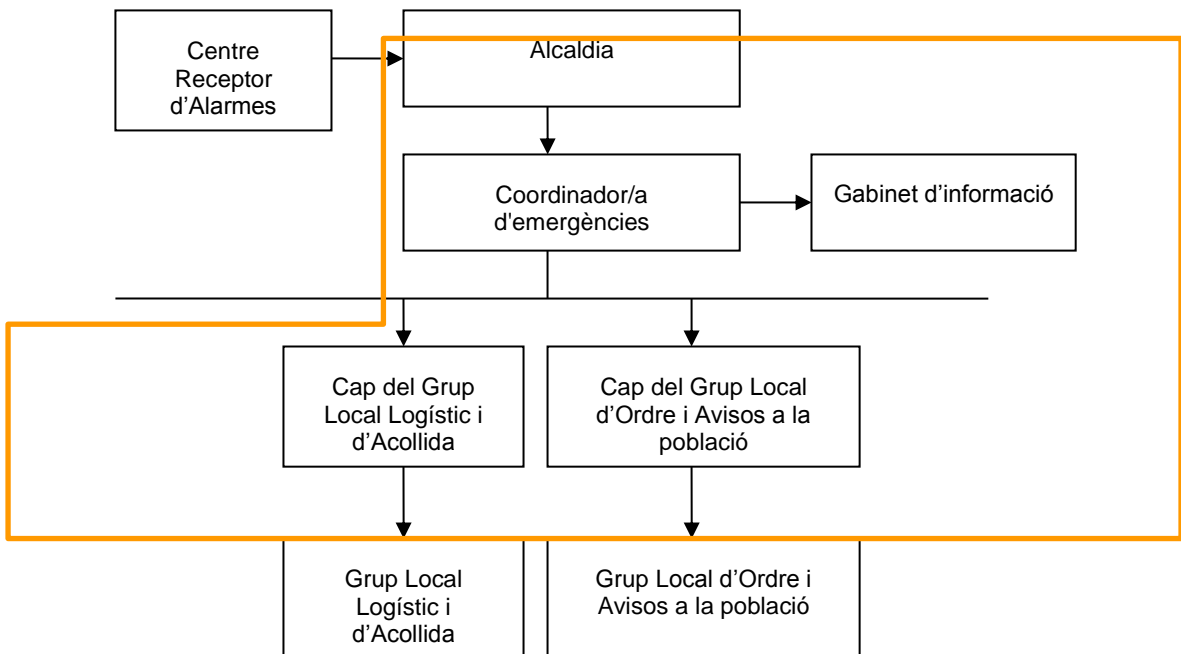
Centre Receptor d’Alarmes

Alcaldia

Coordinador/a d'emergències

Gabinet d’informació

Cap del Grup Local Logístic i d’Acollida

Cap del Grup Local d’Ordre i Avisos a la població

Grup Local Logístic i d’Acollida

Grup Local d’Ordre i Avisos a la població